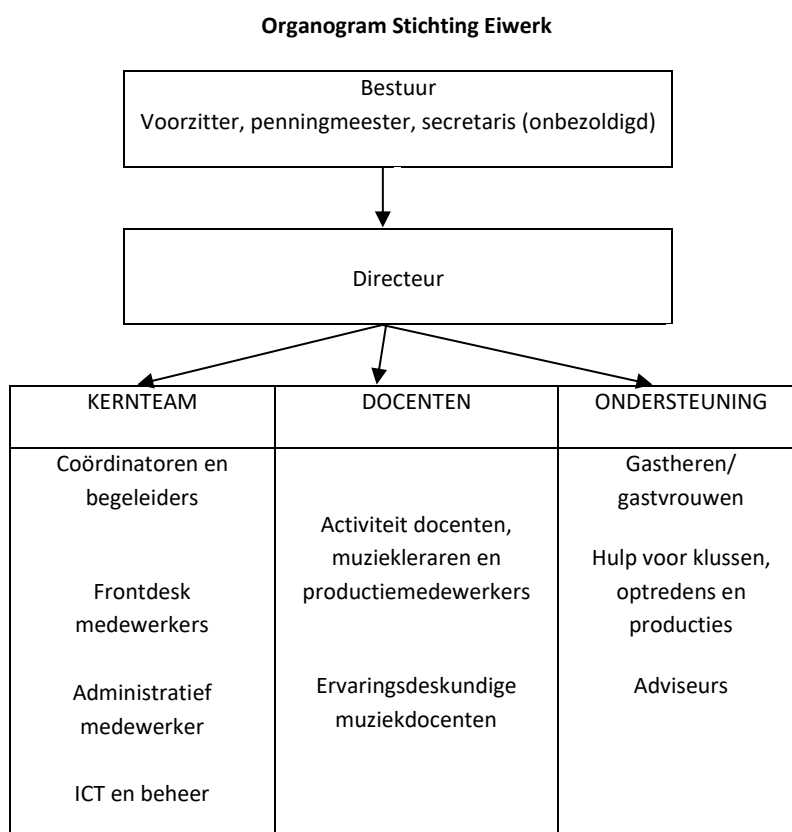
**Organogram Stichting Eiwerk**

Bestuur
Voorzitter, penningmeester, secretaris (onbezoldigd)

Directeur

| KERNTEAM | DOCENTEN | ONDERSTEUNING |
|---|---|---|
| Coördinatoren en begeleiders<br><br>Frontdesk medewerkers<br><br>Administratief medewerker<br><br>ICT en beheer | Activiteit docenten, muziekleraren en productiemedewerkers<br><br>Ervaringsdeskundige muziekdocenten | Gastheren/ gastvrouwen<br><br>Hulp voor klussen, optredens en producties<br><br>Adviseurs |